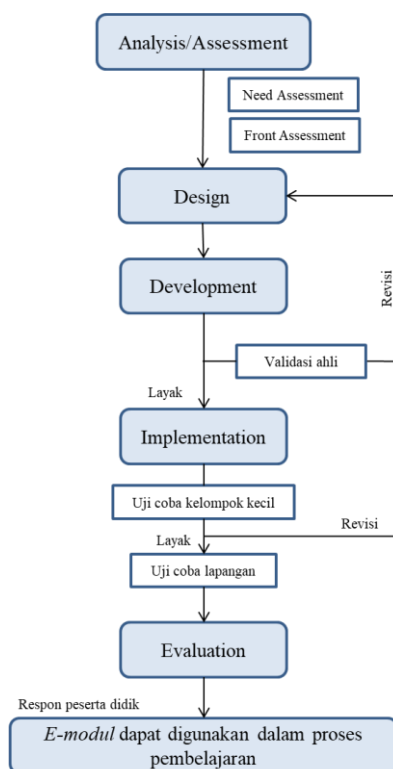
Analysis/Assessment

Need Assessment

Front Assessment

Design

Development

Revisi

Validasi ahli

Layak

Implementation

Uji coba kelompok kecil

Revisi

Layak

Uji coba lapangan

Evaluation

Respon peserta didik

*E-modul* dapat digunakan dalam proses pembelajaran